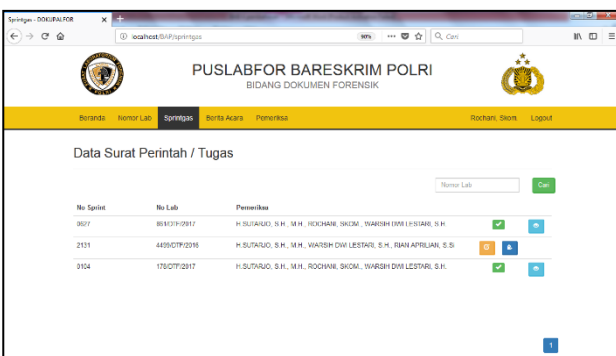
Sprintgas - DOKUPALFOR

localhost/BAP/sprintgas

90%

Cari

PUSLABFOR BARESKRIM POLRI

BIDANG DOKUMEN FORENSIK

Beranda Nomor Lab Sprintgas Berita Acara Pemeriksa

Rochani, Skom. Logout

Data Surat Perintah / Tugas

Nomor Lab

Cari

| No Sprint | No Lab | Pemeriksa |
|---|---|---|
| 0627 | 86/DTF/2017 | H.SUTARJO, S.H., M.H., ROCHANI, SKOM., WARSIH DWI LESTARI, S.H. |
| 2131 | 4409/DTF/2016 | H.SUTARJO, S.H., M.H., WARSIH DWI LESTARI, S.H., RIAN APRILIAN, S.Si |
| 0104 | 178/DTF/2017 | H.SUTARJO, S.H., M.H., ROCHANI, SKOM., WARSIH DWI LESTARI, S.H. |

1